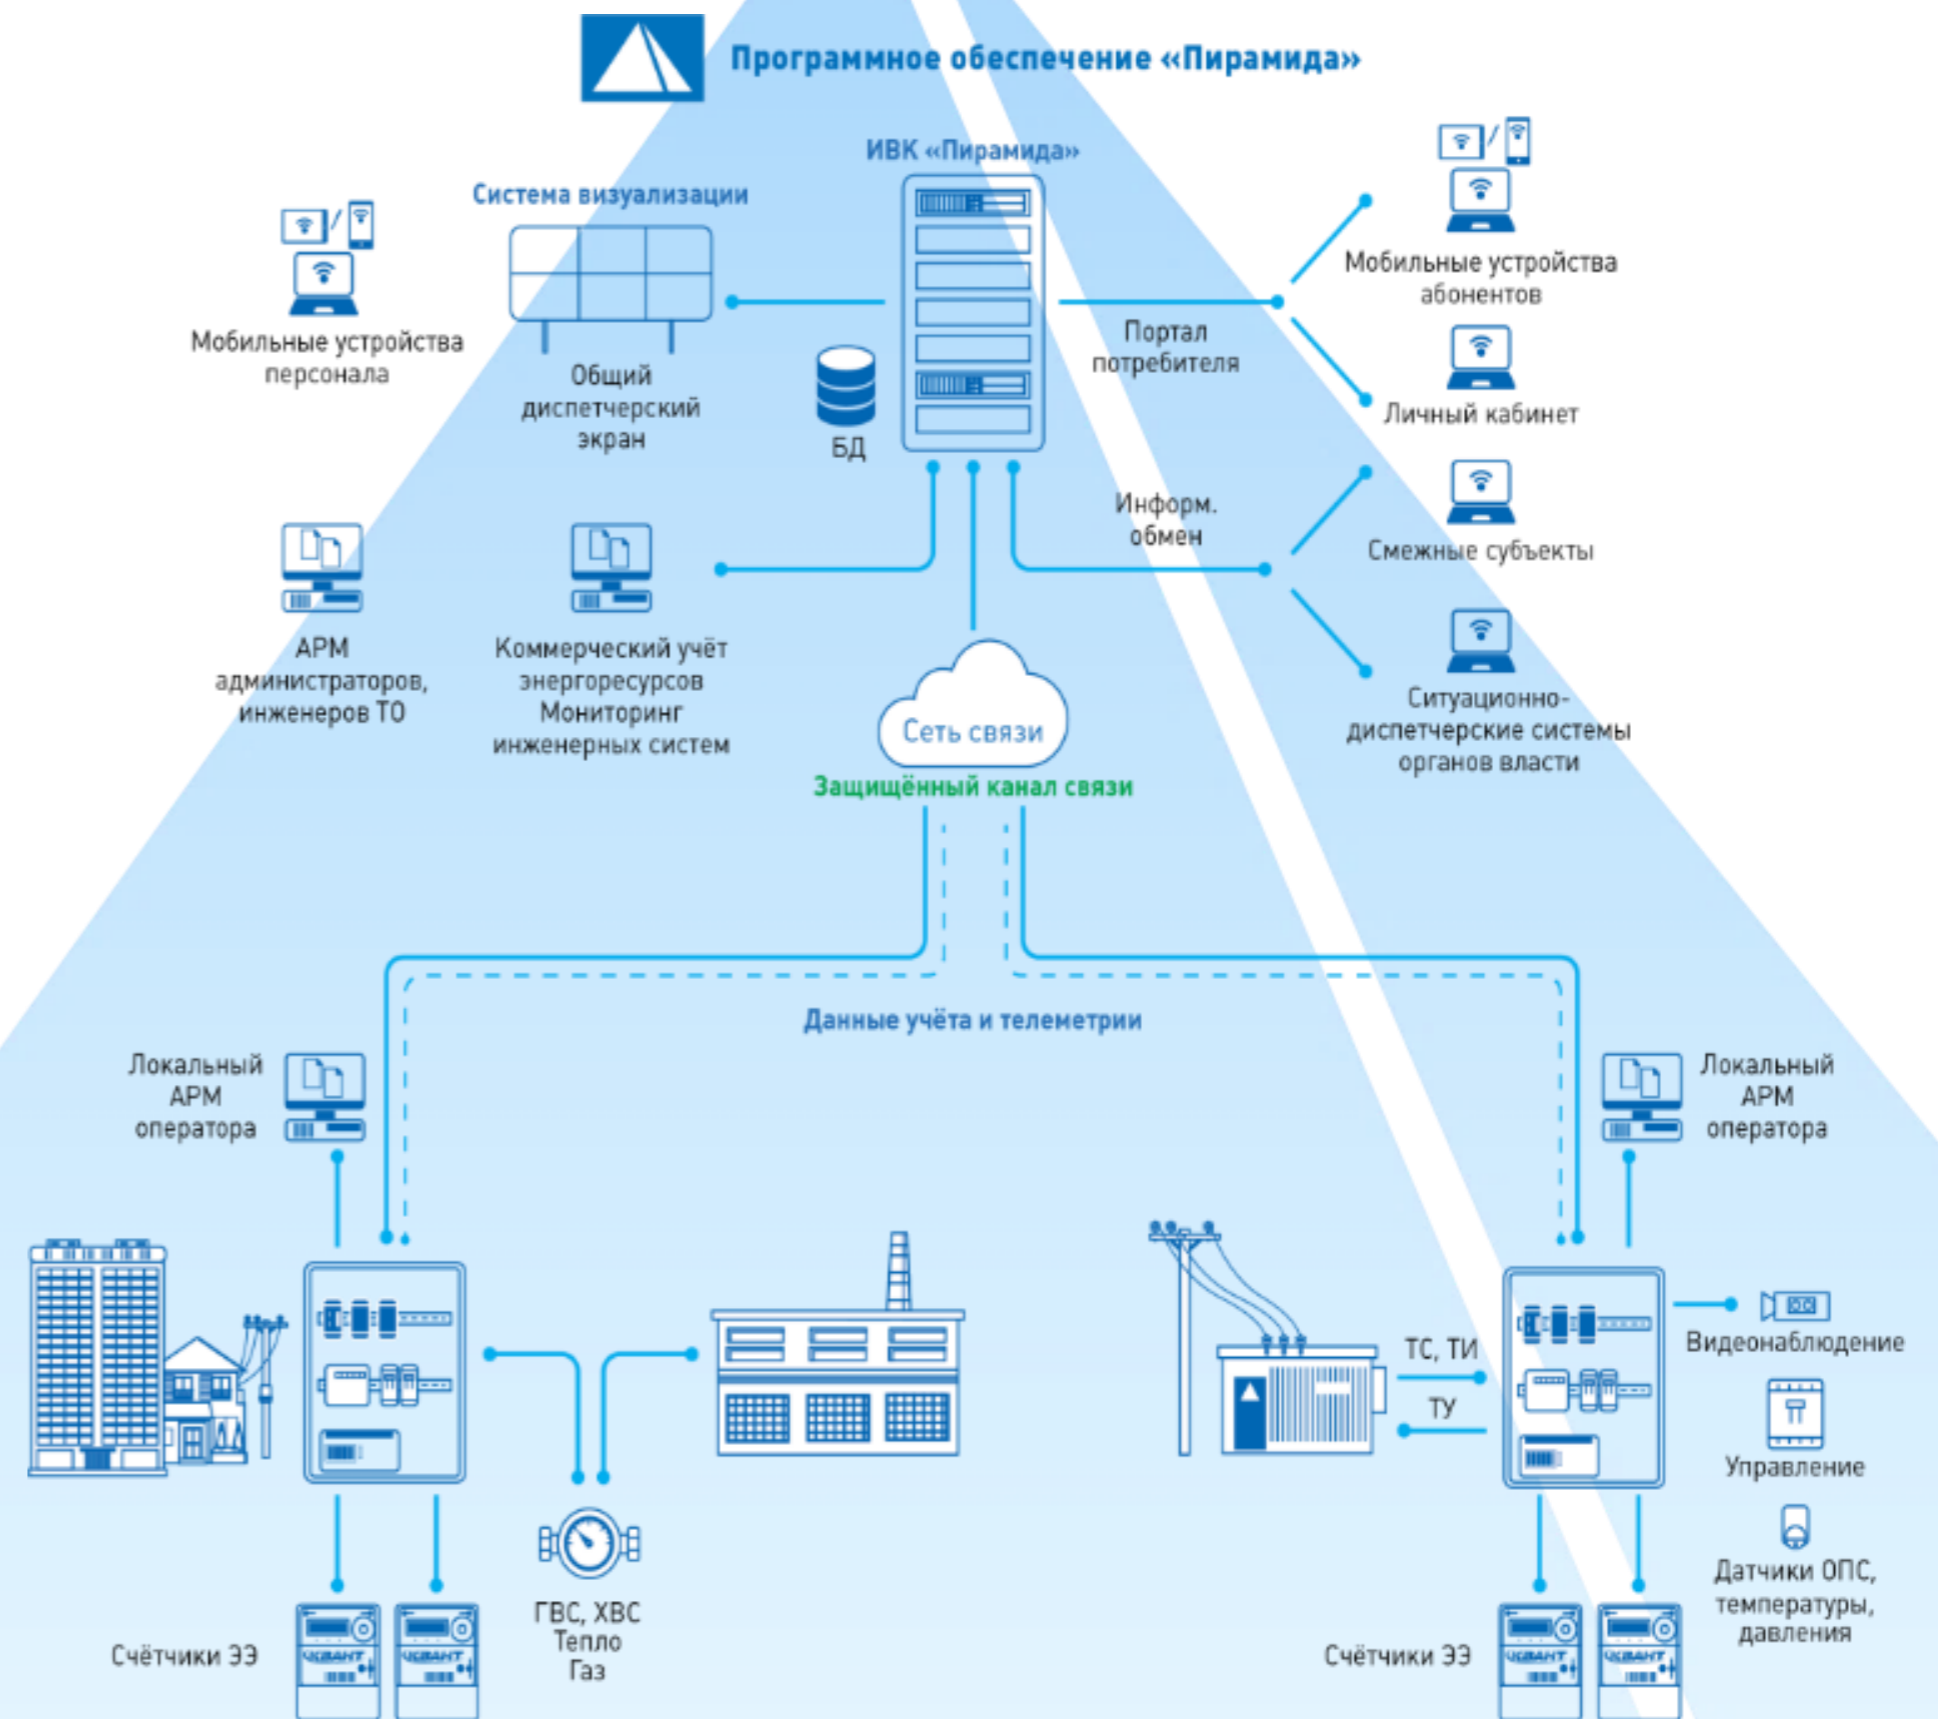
Программное обеспечение «Пирамида»

ИВК «Пирамида»

Система визуализации

Мобильные устройства персонала

Общий диспетчерский экран

БД

Портал потребителя

Мобильные устройства абонентов

Личный кабинет

Информ. обмен

Смежные субъекты

Ситуационно-диспетчерские системы органов власти

АРМ администраторов, инженеров ТО

Коммерческий учёт энергоресурсов Мониторинг инженерных систем

Сеть связи

Защищённый канал связи

Данные учёта и телеметрии

Локальный АРМ оператора

Локальный АРМ оператора

ТС, ТИ

ТУ

Видеонаблюдение

Управление

Датчики ОПС, температуры, давления

Счётчики ЭЭ

ГВС, ХВС Тепло Газ

Счётчики ЭЭ